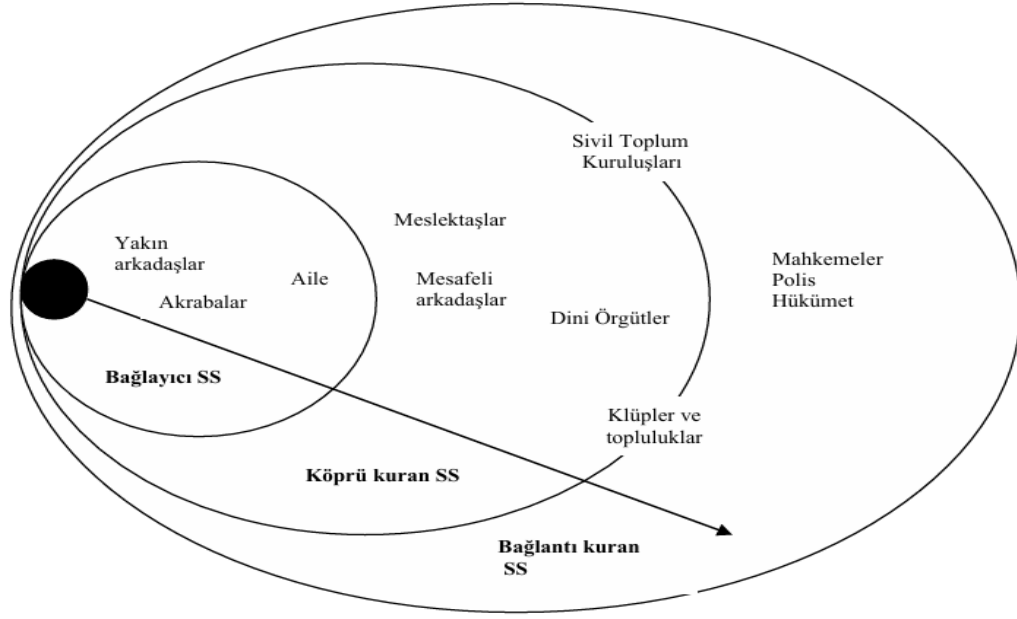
Sivil Toplum Kuruluşları

Meslektaşlar

Yakın arkadaşlar

Aile

Akrabalar

Mesafeli arkadaşlar

Dini Örgütler

Mahkemeler
Polis
Hükümet

Bağlayıcı SS

Klüpler ve topluluklar

Köprü kuran SS

Bağlantı kuran SS